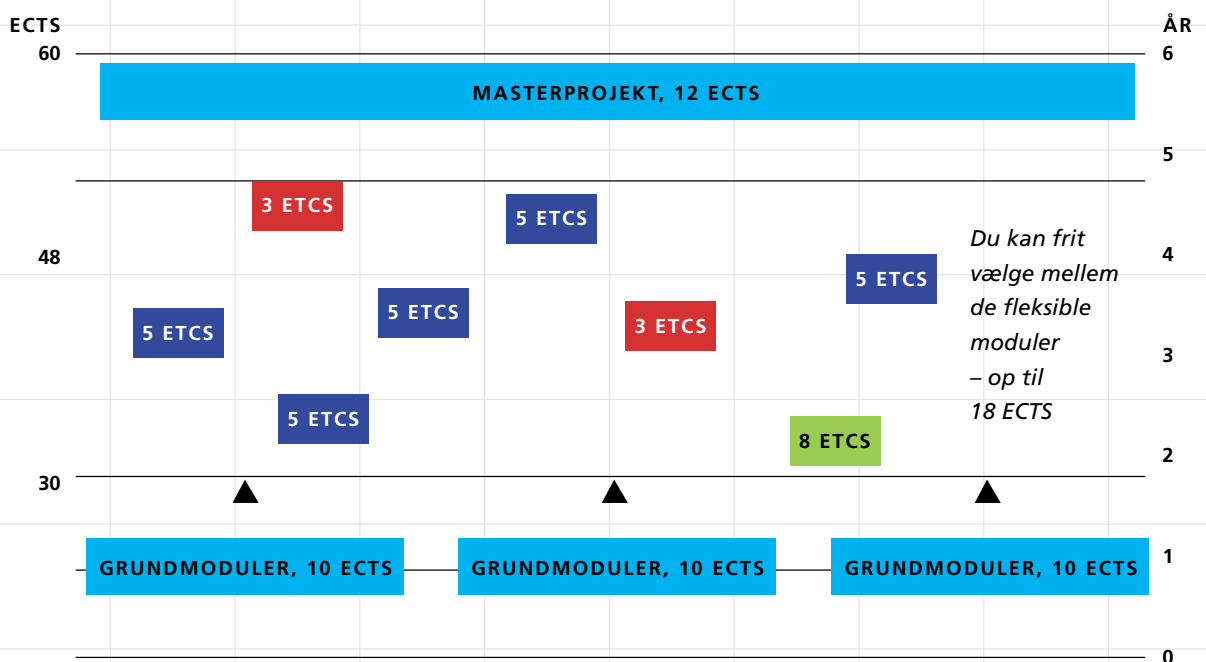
ECTS

ÅR

60

6

MASTERPROJEKT, 12 ECTS

5

3 ETCS

5 ETCS

48

4

Du kan frit vælge mellem de fleksible moduler – op til 18 ECTS

5 ETCS

5 ETCS

5 ETCS

3 ETCS

3

5 ETCS

8 ETCS

30

2

GRUNDMODULER, 10 ECTS

GRUNDMODULER, 10 ECTS

GRUNDMODULER, 10 ECTS

1

0